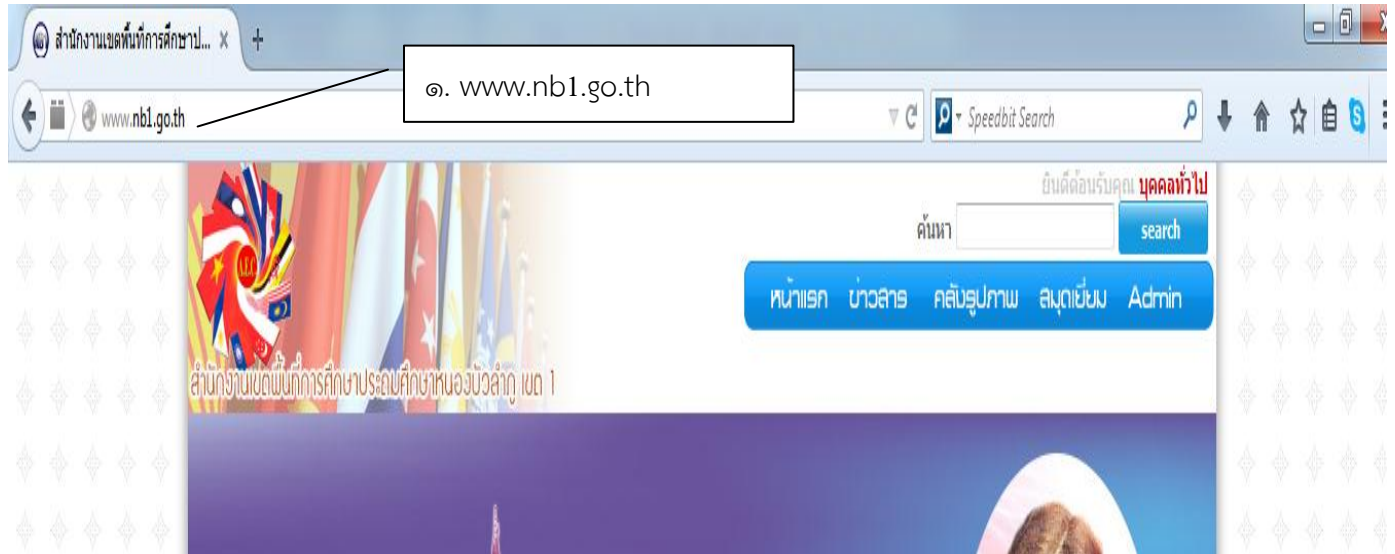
สำนักงานเขตพื้นที่การศึกษาป... ×

๑. www.nb1.go.th

www.nb1.go.th

Speedbit Search

ยินดีต้อนรับคุณ บุคคลทั่วไป

ค้นหา

search

หน้าแรก ข่าวสาร คลังรูปภาพ สมุดเยี่ยม Admin

สำนักงานเขตพื้นที่การศึกษาประถมศึกษาหนองบัวลำภู เขต 1